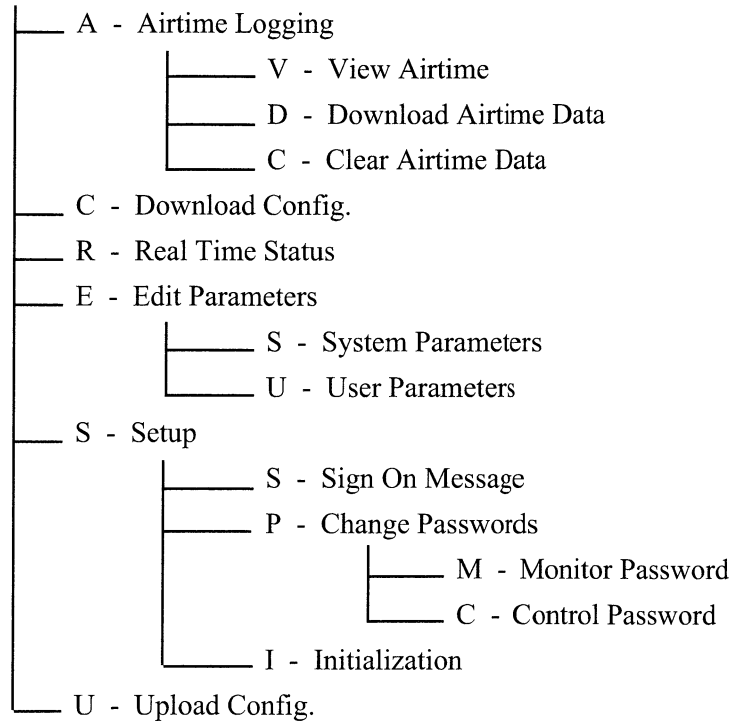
A - Airtime Logging
V - View Airtime
D - Download Airtime Data
C - Clear Airtime Data
C - Download Config.
R - Real Time Status
E - Edit Parameters
S - System Parameters
U - User Parameters
S - Setup
S - Sign On Message
P - Change Passwords
M - Monitor Password
C - Control Password
I - Initialization
U - Upload Config.